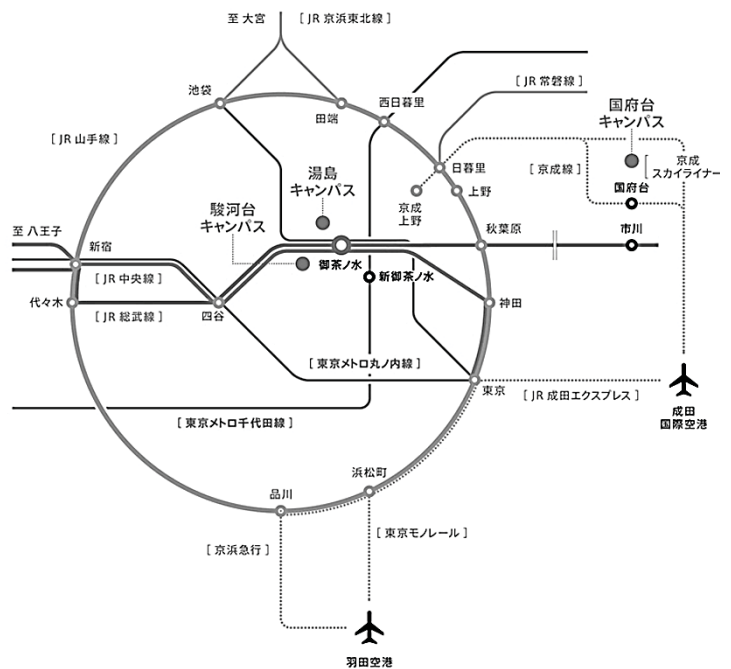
至 大宮
[ JR 京浜東北線 ]
池袋
田端
西日暮里
[ JR 常磐線 ]
国府台
キャンパス
[ JR 山手線 ]
日暮里
湯島
キャンパス
上野
[ 京成線 ]
京成
スカイライナー
国府台
京成
上野
駿河台
キャンパス
至 八王子
新宿
秋葉原
市川
御茶ノ水
新御茶ノ水
[ JR 中央線 ]
代々木
[ JR 総武線 ]
四谷
神田
[ 東京メトロ丸ノ内線 ]
東京
[ JR 成田エクスプレス ]
成田
国際空港
[ 東京メトロ千代田線 ]
浜松町
品川
[ 東京モノレール ]
[ 京浜急行 ]
羽田空港